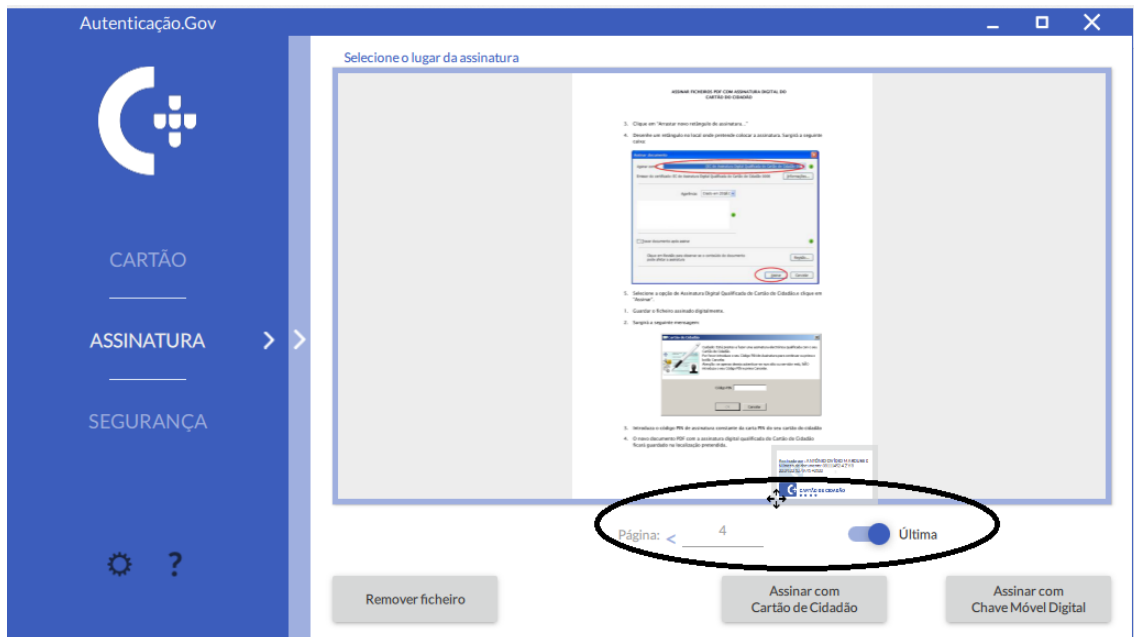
Autenticação.Gov

CARTÃO

ASSINATURA

SEGURANÇA

Selecione o lugar da assinatura

ASSINAR FICHEIROS PDF COM ASSINATURA DIGITAL DO CARTÃO DO CIDADÃO

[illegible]

Página: < 4

Última

Remover ficheiro

Assinar com Cartão de Cidadão

Assinar com Chave Móvel Digital